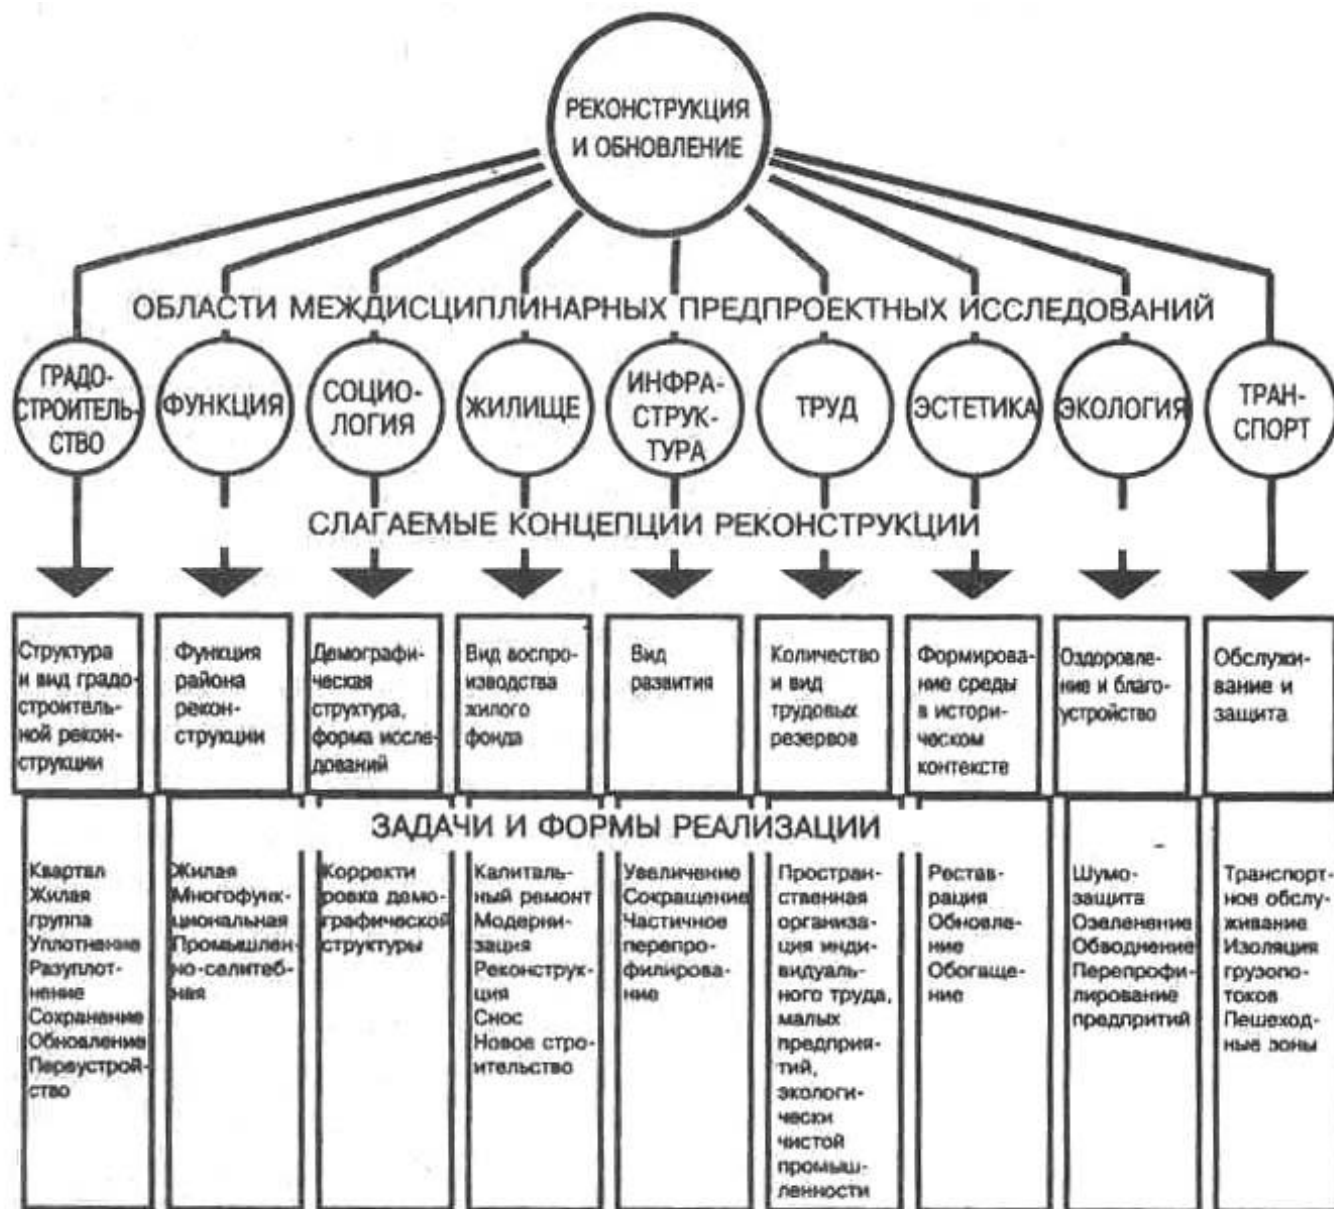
РЕКОНСТРУКЦИЯ И ОБНОВЛЕНИЕ

ОБЛАСТИ МЕЖДИСЦИПЛИНАРНЫХ ПРЕДПРОЕКТНЫХ ИССЛЕДОВАНИЙ

ГРАДОСТРОИТЕЛЬСТВО

ФУНКЦИЯ

СОЦИОЛОГИЯ

ЖИЛИЩЕ

ИНФРАСТРУКТУРА

ТРУД

ЭСТЕТИКА

ЭКОЛОГИЯ

ТРАНСПОРТ

СЛАГАЕМЫЕ КОНЦЕПЦИИ РЕКОНСТРУКЦИИ

Структура и вид градостроительной реконструкции

Функция района реконструкции

Демографическая структура, форма исследований

Вид воспроизводства жилого фонда

Вид развития

Количество и вид трудовых резервов

Формирование среды в историческом контексте

Оздоровление и благоустройство

Обслуживание и защита

ЗАДАЧИ И ФОРМЫ РЕАЛИЗАЦИИ

Квартал Жилая группа Уплотнение Разуплотнение Сохранение Обновление Переустройство

Жилая Многофункциональная Промышленно-селитебная

Корректировка демографической структуры

Капитальный ремонт Модернизация Реконструкция Снос Новое строительство

Увеличение Сокращение Частичное перепрофилирование

Пространственная организация индивидуального труда, малых предприятий, экологически чистой промышленности

Реставрация Обновление Обогащение

Шумозащита Озеленение Обводнение Перепрофилирование предпритий

Транспортное обслуживание Изоляция грузопотоков Пешеходные зоны